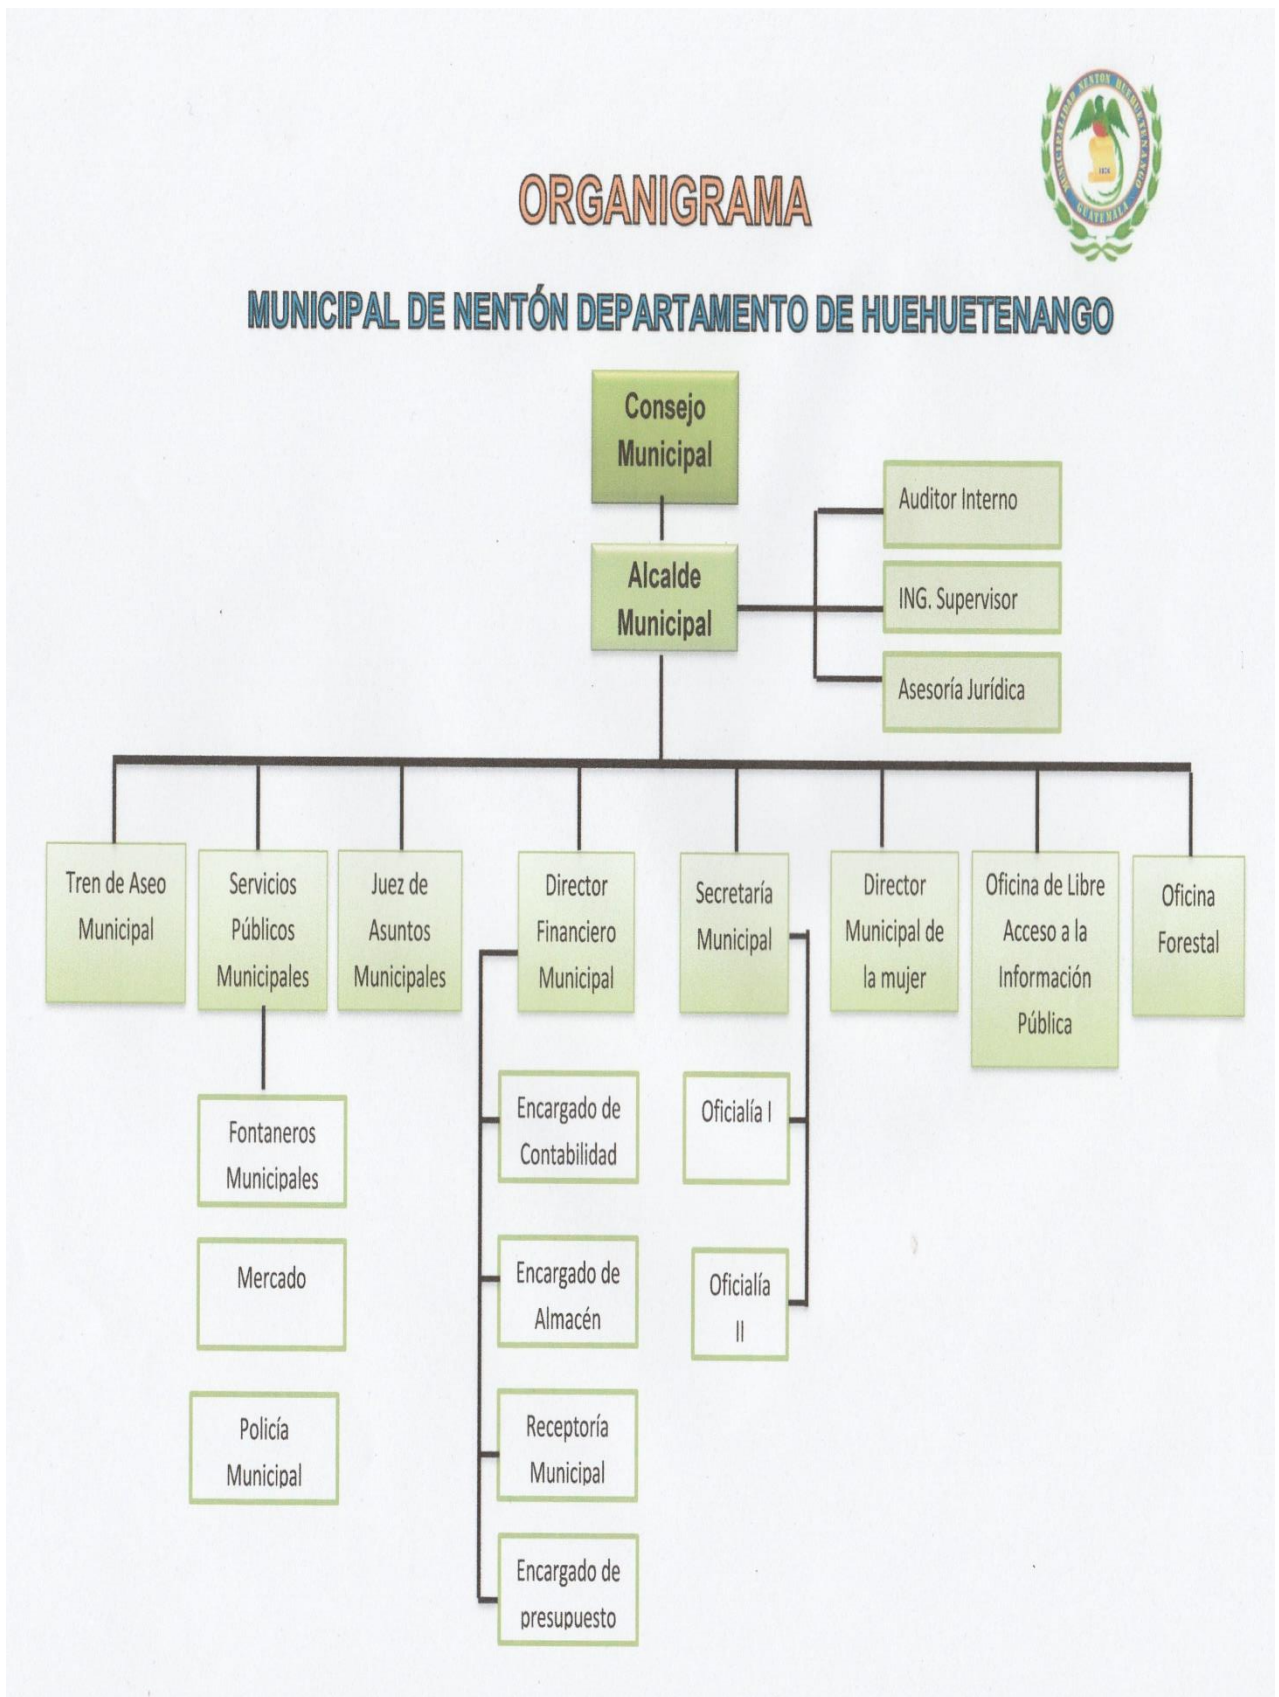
ORGANIGRAMA

MUNICIPAL DE NENTÓN DEPARTAMENTO DE HUEHUETENANGO

Consejo Municipal

Alcalde Municipal

Auditor Interno

ING. Supervisor

Asesoría Jurídica

Tren de Aseo Municipal

Servicios Públicos Municipales

Juez de Asuntos Municipales

Director Financiero Municipal

Secretaría Municipal

Director Municipal de la mujer

Oficina de Libre Acceso a la Información Pública

Oficina Forestal

Fontaneros Municipales

Mercado

Policía Municipal

Encargado de Contabilidad

Encargado de Almacén

Receptoría Municipal

Encargado de presupuesto

Oficialía I

Oficialía II